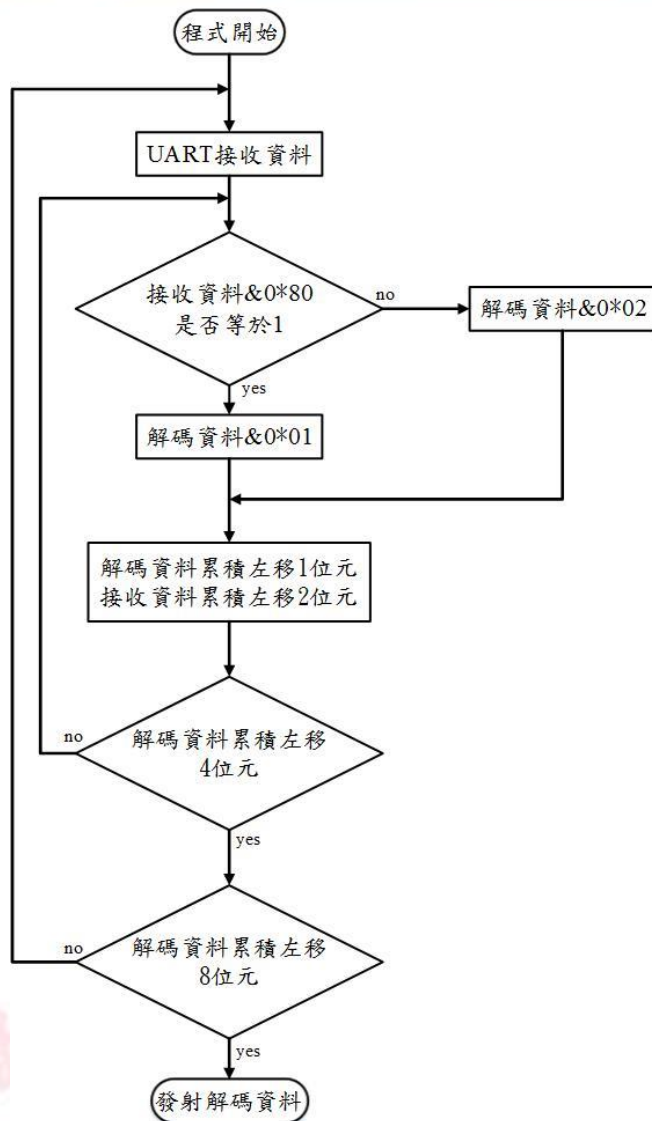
程式開始

UART接收資料

接收資料&0*80 是否等於1

no

解碼資料&0*02

yes

解碼資料&0*01

解碼資料累積左移1位元
接收資料累積左移2位元

no

解碼資料累積左移 4位元

yes

no

解碼資料累積左移 8位元

yes

發射解碼資料